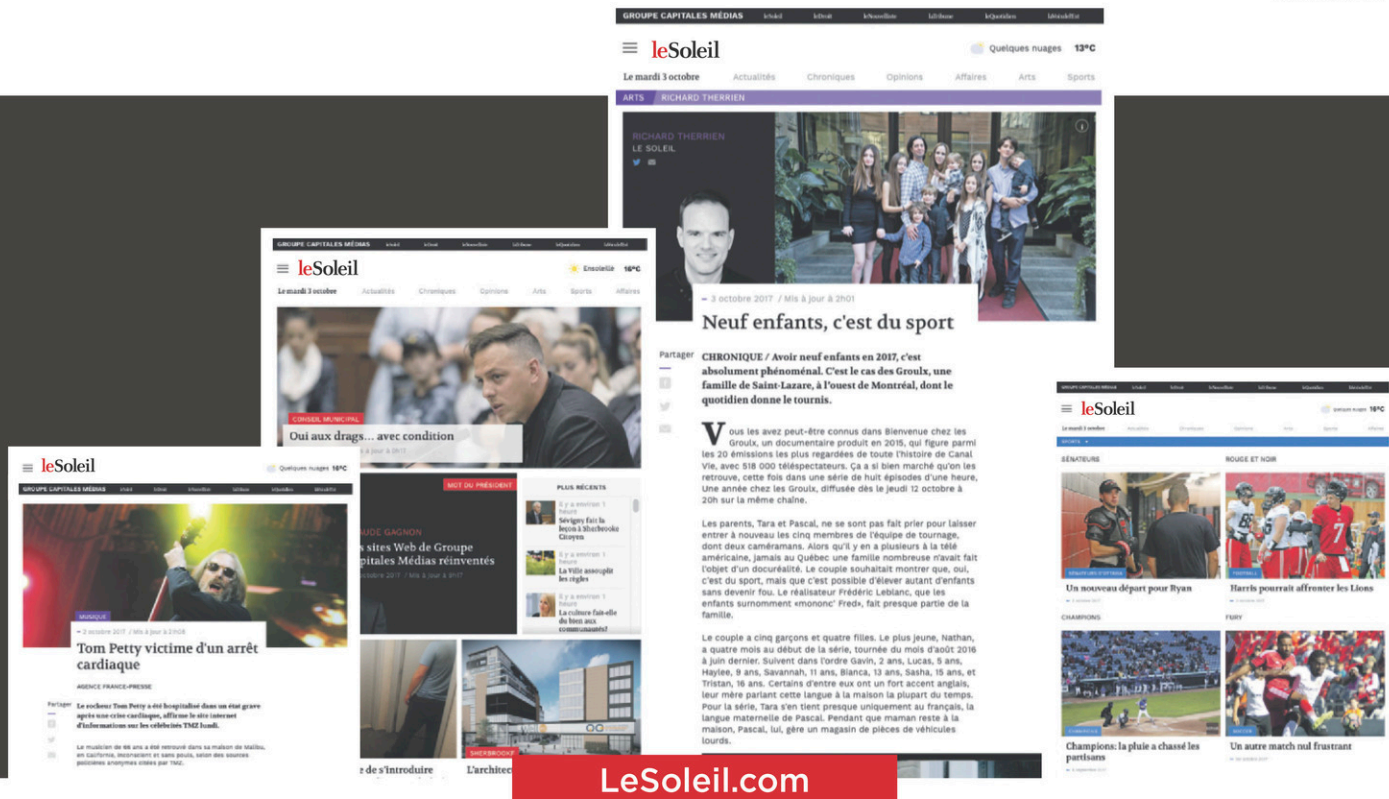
GROUPE CAPITALES MÉDIAS leSoleil leDroit leNouvelliste LaTribune leQuotidien LaVoixdeL'Est

leSoleil

Quelques nuages 13°C

Le mardi 3 octobre Actualités Chroniques Opinions Affaires Arts Sports

ARTS RICHARD THERRIEN

RICHARD THERRIEN
LE SOLEIL

– 3 octobre 2017 / Mis à jour à 2h01

Neuf enfants, c'est du sport

Partager

CHRONIQUE / Avoir neuf enfants en 2017, c'est absolument phénoménal. C'est le cas des Groulx, une famille de Saint-Lazare, à l'ouest de Montréal, dont le quotidien donne le tournis.

Vous les avez peut-être connus dans Bienvenue chez les Groulx, un documentaire produit en 2015, qui figure parmi les 20 émissions les plus regardées de toute l'histoire de Canal Vie, avec 518 000 téléspectateurs. Ça a si bien marché qu'on les retrouve, cette fois dans une série de huit épisodes d'une heure, Une année chez les Groulx, diffusée dès le jeudi 12 octobre à 20h sur la même chaîne.

Les parents, Tara et Pascal, ne se sont pas fait prier pour laisser entrer à nouveau les cinq membres de l'équipe de tournage, dont deux caméramans. Alors qu'il y en a plusieurs à la télé américaine, jamais au Québec une famille nombreuse n'avait fait l'objet d'un docuréalité. Le couple souhaitait montrer que, oui, c'est du sport, mais que c'est possible d'élever autant d'enfants sans devenir fou. Le réalisateur Frédéric Leblanc, que les enfants surnomment «mononc' Fred», fait presque partie de la famille.

Le couple a cinq garçons et quatre filles. Le plus jeune, Nathan, a quatre mois au début de la série, tournée du mois d'août 2016 à juin dernier. Suivent dans l'ordre Gavin, 2 ans, Lucas, 5 ans, Haylee, 9 ans, Savannah, 11 ans, Bianca, 13 ans, Sasha, 15 ans, et Tristan, 16 ans. Certains d'entre eux ont un fort accent anglais, leur mère parlant cette langue à la maison la plupart du temps. Pour la série, Tara s'en tient presque uniquement au français, la langue maternelle de Pascal. Pendant que maman reste à la maison, Pascal, lui, gère un magasin de pièces de véhicules lourds.

GROUPE CAPITALES MÉDIAS

leSoleil

Ensoleillé 16°C

Le mardi 3 octobre Actualités Chroniques Opinions Arts Sports Affaires

CONSEIL MUNICIPAL

Oui aux drags... avec condition

MOT DU PRÉSIDENT

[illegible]UDE GAGNON

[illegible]s sites Web de Groupe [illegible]pitales Médias réinventés

PLUS RÉCENTS

Sévigny fait la leçon à Sherbrooke Citoyen

La Ville assouplit les règles

La culture fait-elle du bien aux communautés?

SHERBROOKE

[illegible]e de s'introduire

L'architec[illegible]

leSoleil

Quelques nuages 16°C

GROUPE CAPITALES MÉDIAS

MUSIQUE

– 2 octobre 2017 / Mis à jour à 21h08

Tom Petty victime d'un arrêt cardiaque

AGENCE FRANCE-PRESSE

Partager

Le rocheur Tom Petty a été hospitalisé dans un état grave après une crise cardiaque, affirme le site internet d'informations sur les célébrités TMZ lundi.

Le musicien de 66 ans a été retrouvé dans sa maison de Malibu, en Californie, inconscient et sans pouls, selon des sources policières anonymes citées par TMZ.

leSoleil

Le mardi 3 octobre

SPORTS

SÉNATEURS

Un nouveau départ pour Ryan

ROUGE ET NOIR

Harris pourrait affronter les Lions

CHAMPIONS

Champions: la pluie a chassé les partisans

FURY

Un autre match nul frustrant

LeSoleil.com